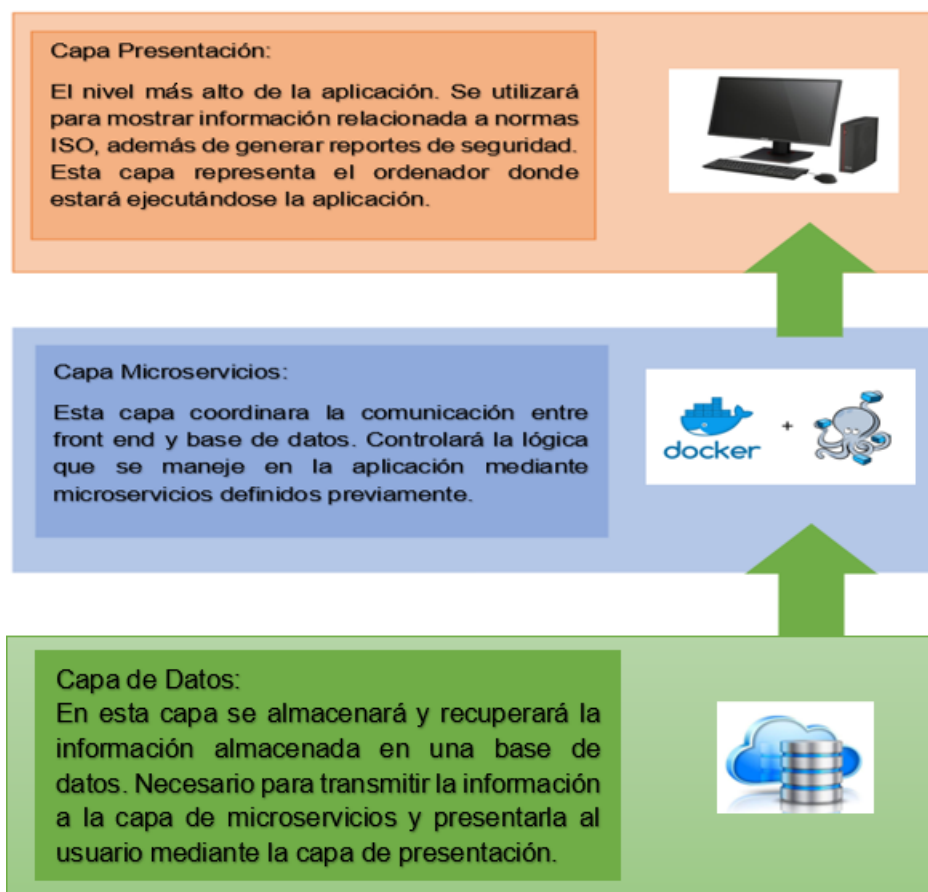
Capa Presentación:

El nivel más alto de la aplicación. Se utilizará para mostrar información relacionada a normas ISO, además de generar reportes de seguridad. Esta capa representa el ordenador donde estará ejecutándose la aplicación.

Capa Microservicios:

Esta capa coordinara la comunicación entre front end y base de datos. Controlará la lógica que se maneje en la aplicación mediante microservicios definidos previamente.

docker +

Capa de Datos:
En esta capa se almacenará y recuperará la información almacenada en una base de datos. Necesario para transmitir la información a la capa de microservicios y presentarla al usuario mediante la capa de presentación.